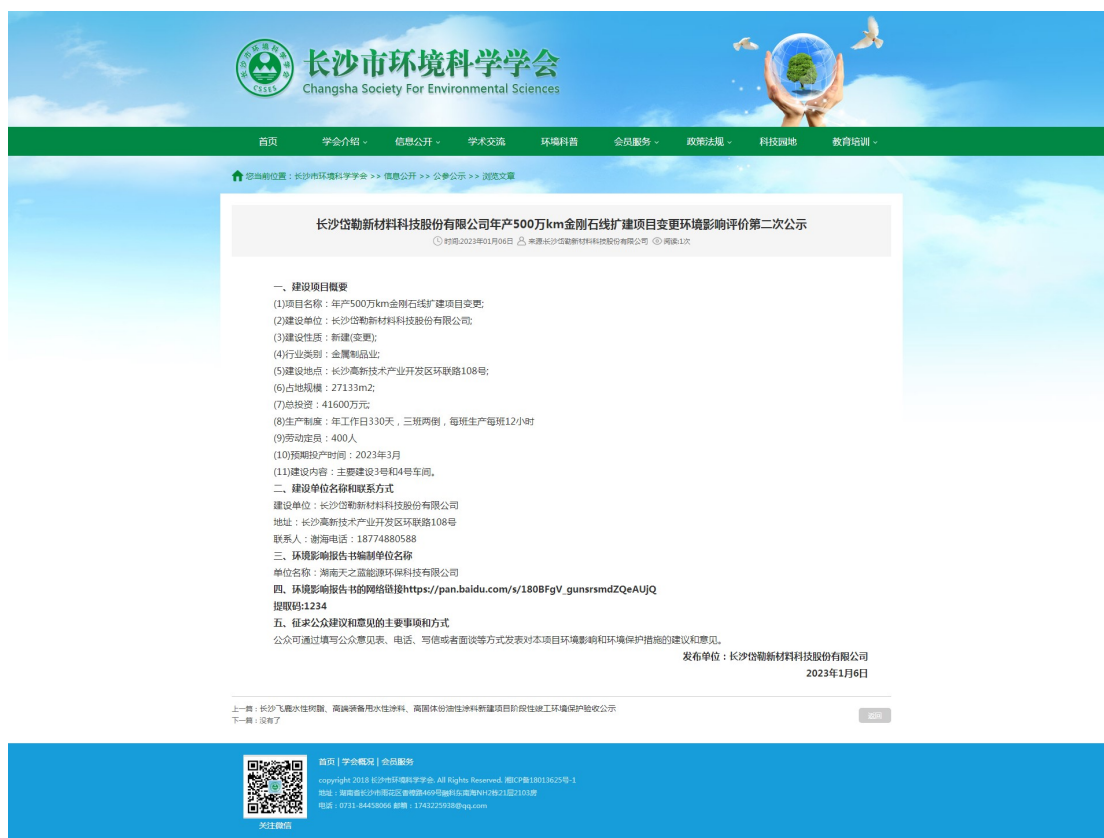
长沙市环境科学学会
Changsha Society For Environmental Sciences
CSSES

首页 学会介绍 信息公开 学术交流 环境科普 会员服务 政策法规 科技园地 教育培训

您当前位置：长沙市环境科学学会 >> 信息公开 >> 公参公示 >> 浏览文章

长沙岱勒新材料科技股份有限公司年产500万km金刚石线扩建项目变更环境影响评价第二次公示

时间:2023年01月06日 来源:长沙岱勒新材料科技股份有限公司 阅读:1次

一、建设项目概要
(1)项目名称：年产500万km金刚石线扩建项目变更;
(2)建设单位：长沙岱勒新材料科技股份有限公司;
(3)建设性质：新建(变更);
(4)行业类别：金属制品业;
(5)建设地点：长沙高新技术产业开发区环联路108号;
(6)占地规模：27133m2;
(7)总投资：41600万元;
(8)生产制度：年工作日330天，三班两倒，每班生产每班12小时
(9)劳动定员：400人
(10)预期投产时间：2023年3月
(11)建设内容：主要建设3号和4号车间。
二、建设单位名称和联系方式
建设单位：长沙岱勒新材料科技股份有限公司
地址：长沙高新技术产业开发区环联路108号
联系人：谢海电话：18774880588
三、环境影响报告书编制单位名称
单位名称：湖南天之蓝能源环保科技有限公司
四、环境影响报告书的网络链接https://pan.baidu.com/s/180BFgV_gunsrsmdZQeAUjQ
提取码:1234
五、征求公众建议和意见的主要事项和方式
公众可通过填写公众意见表、电话、写信或者面谈等方式发表对本项目环境影响和环境保护措施的建议和意见。
发布单位：长沙岱勒新材料科技股份有限公司
2023年1月6日

上一篇：长沙飞鹿水性树脂、高端装备用水性涂料、高固体份油性涂料新建项目阶段性竣工环境保护验收公示
下一篇：没有了
返回

关注微信
首页 | 学会概况 | 会员服务
copyright 2018 长沙市环境科学学会. All Rights Reserved. 湘ICP备18013625号-1
地址：湖南省长沙市雨花区香樟路469号融科东南海NH2栋21层2103房
电话：0731-84458066 邮箱：1743225938@qq.com